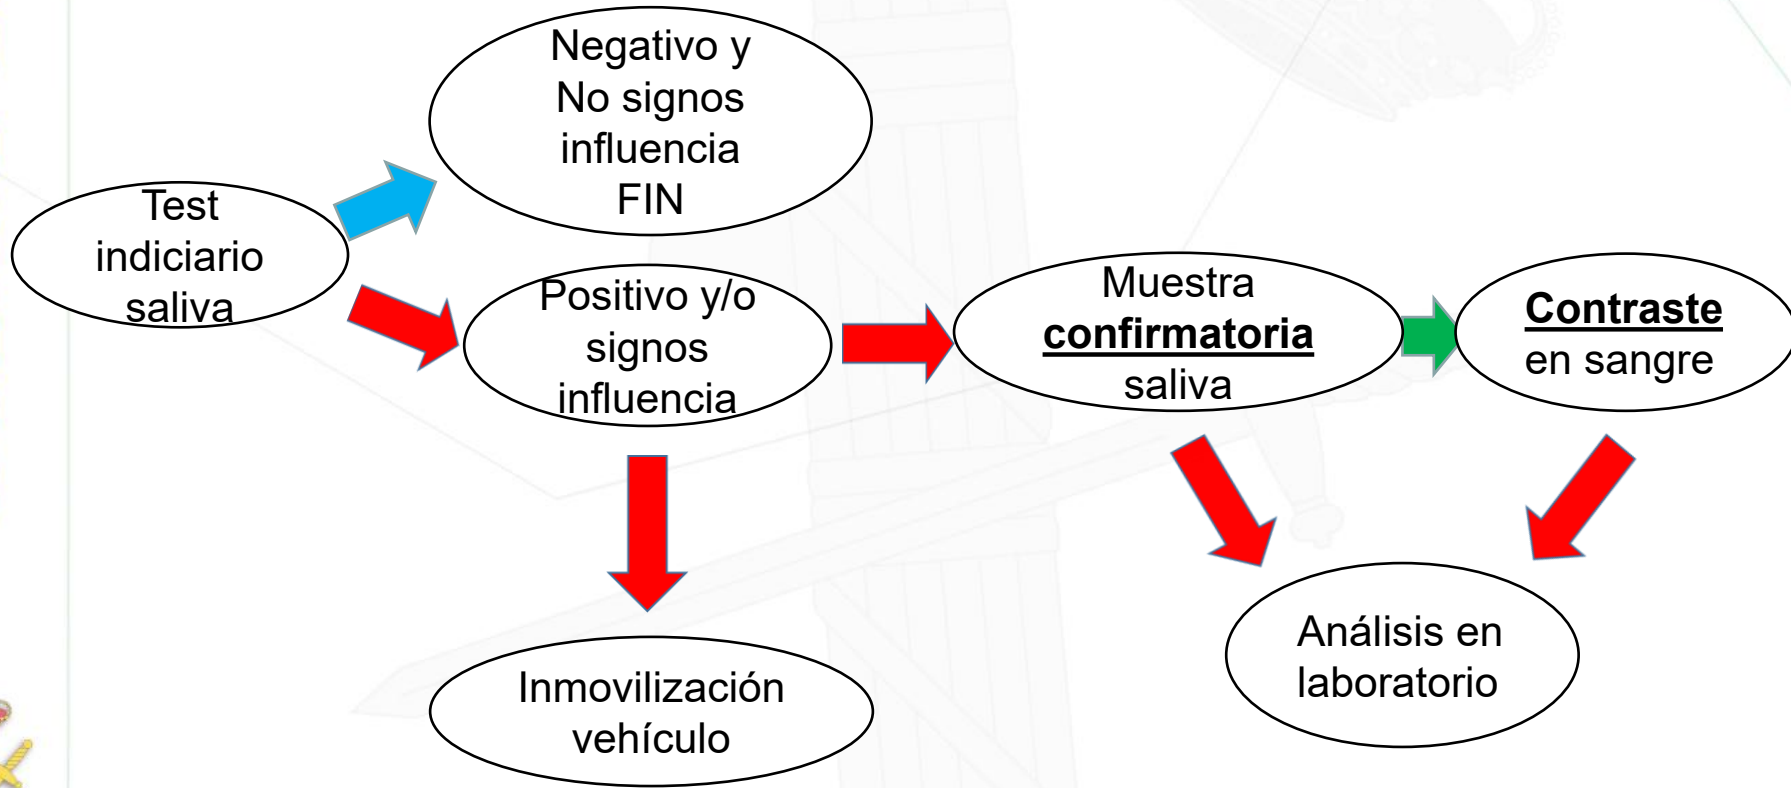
Test indiciario saliva

Negativo y No signos influencia FIN

Positivo y/o signos influencia

Muestra **confirmatoria** saliva

**Contraste** en sangre

Inmovilización vehículo

Análisis en laboratorio